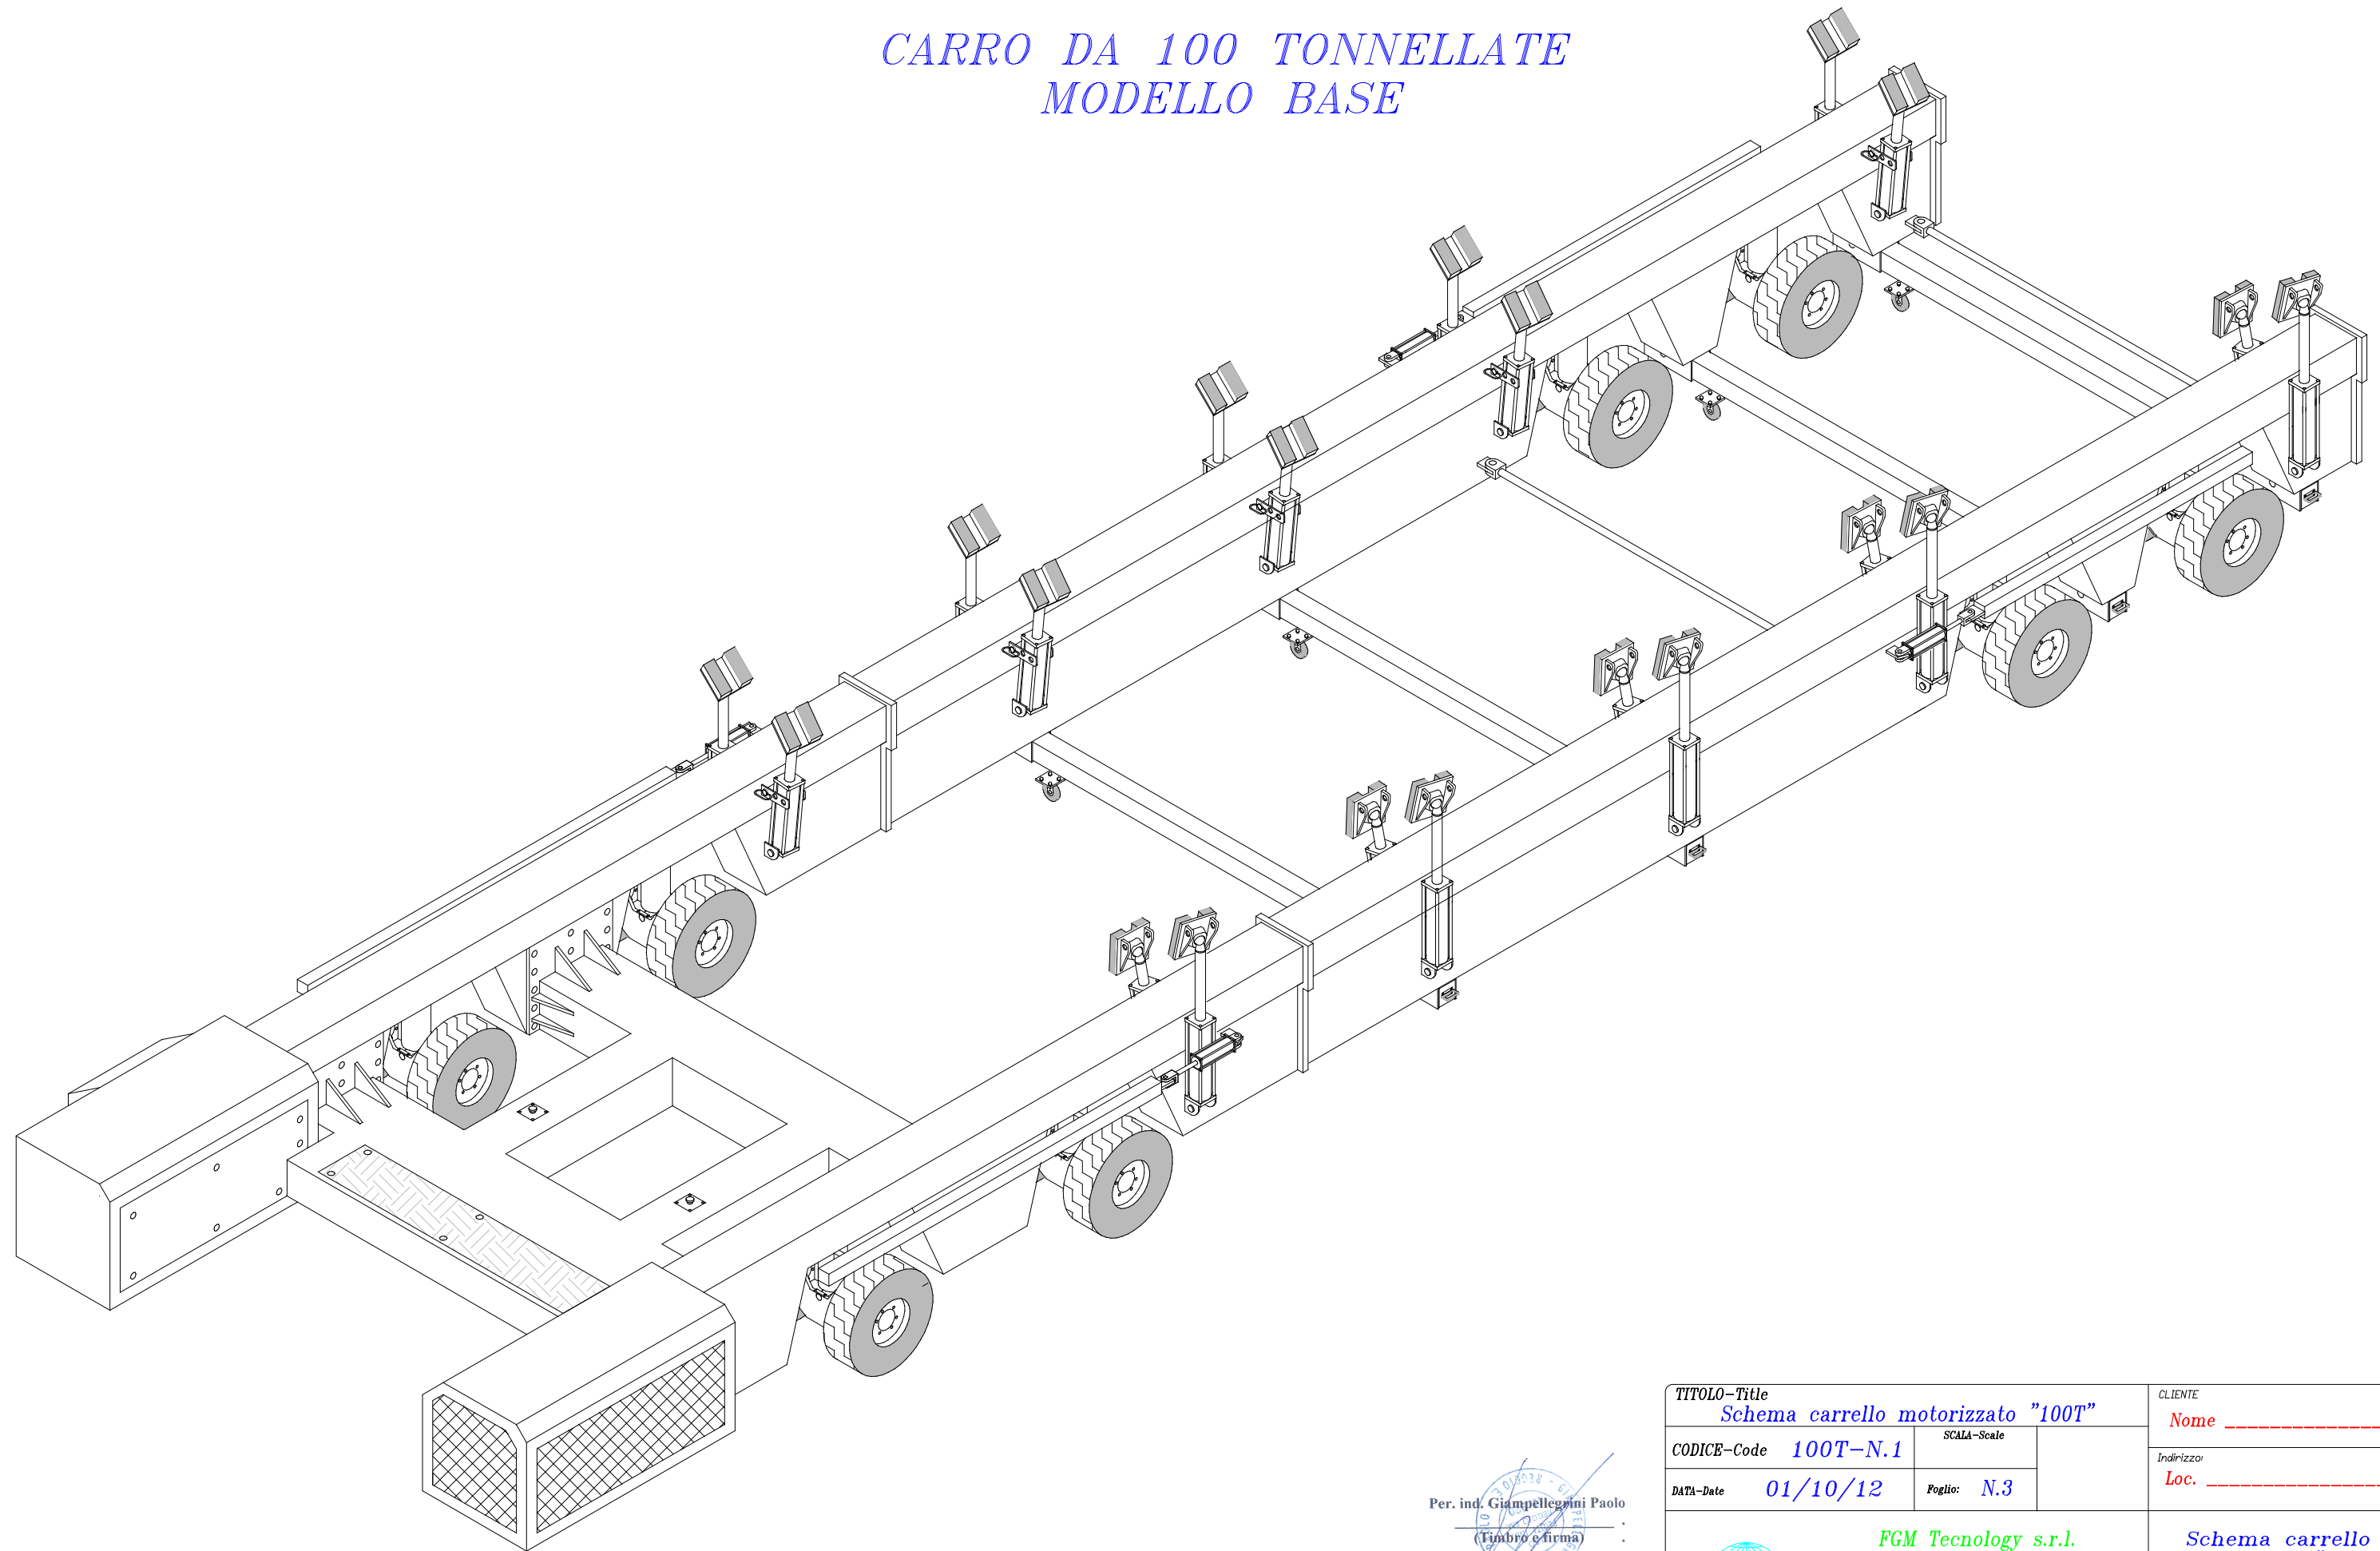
CARRO DA 100 TONNELLATE
MODELLO BASE

TITOLO–Title
Schema carrello motorizzato "100T"

CLIENTE
Nome _______________

CODICE–Code 100T–N.1
SCALA–Scale

Indirizzo:
Loc. _______________

DATA–Date 01/10/12
Foglio: N.3

Per. ind. Giampellegrini Paolo
(Timbro e firma)

FGM Tecnology s.r.l.

Schema carrello